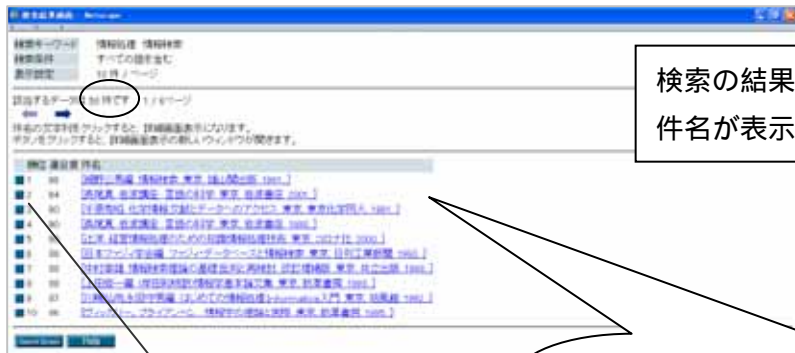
検索結果画面 - Netscape

| 検索キーワード | 情報処理 情報検索 |
|---|---|
| 検索条件 | すべての語を含む |
| 表示設定 | 10 件 / ページ |

該当するデータは 80 件です 1 / 8 ページ

件名の文字列をクリックすると、詳細画面表示になります。
ボタンをクリックすると、詳細画面表示の新しいウィンドウが開きます。

| 番号 | 資料番号 | 件名 |
|---|---|---|
| 1 | 90 | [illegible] |
| 2 | 94 | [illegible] |
| 3 | 90 | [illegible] |
| 4 | 90 | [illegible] |
| 5 | 90 | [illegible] |
| 6 | 90 | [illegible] |
| 7 | 90 | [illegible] |
| 8 | 90 | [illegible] |
| 9 | 87 | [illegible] |
| 10 | 90 | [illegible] |

検索の結果
件名が表示